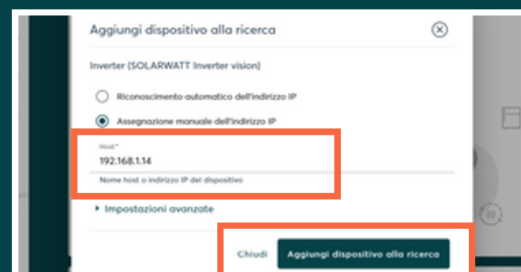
Aggiungi dispositivo alla ricerca

Inverter (SOLARWATT Inverter vision)

Riconoscimento automatico dell'indirizzo IP

Assegnazione manuale dell'indirizzo IP

Host*

192.168.1.14

Nome host o indirizzo IP del dispositivo

Impostazioni avanzate

Chiudi

Aggiungi dispositivo alla ricerca